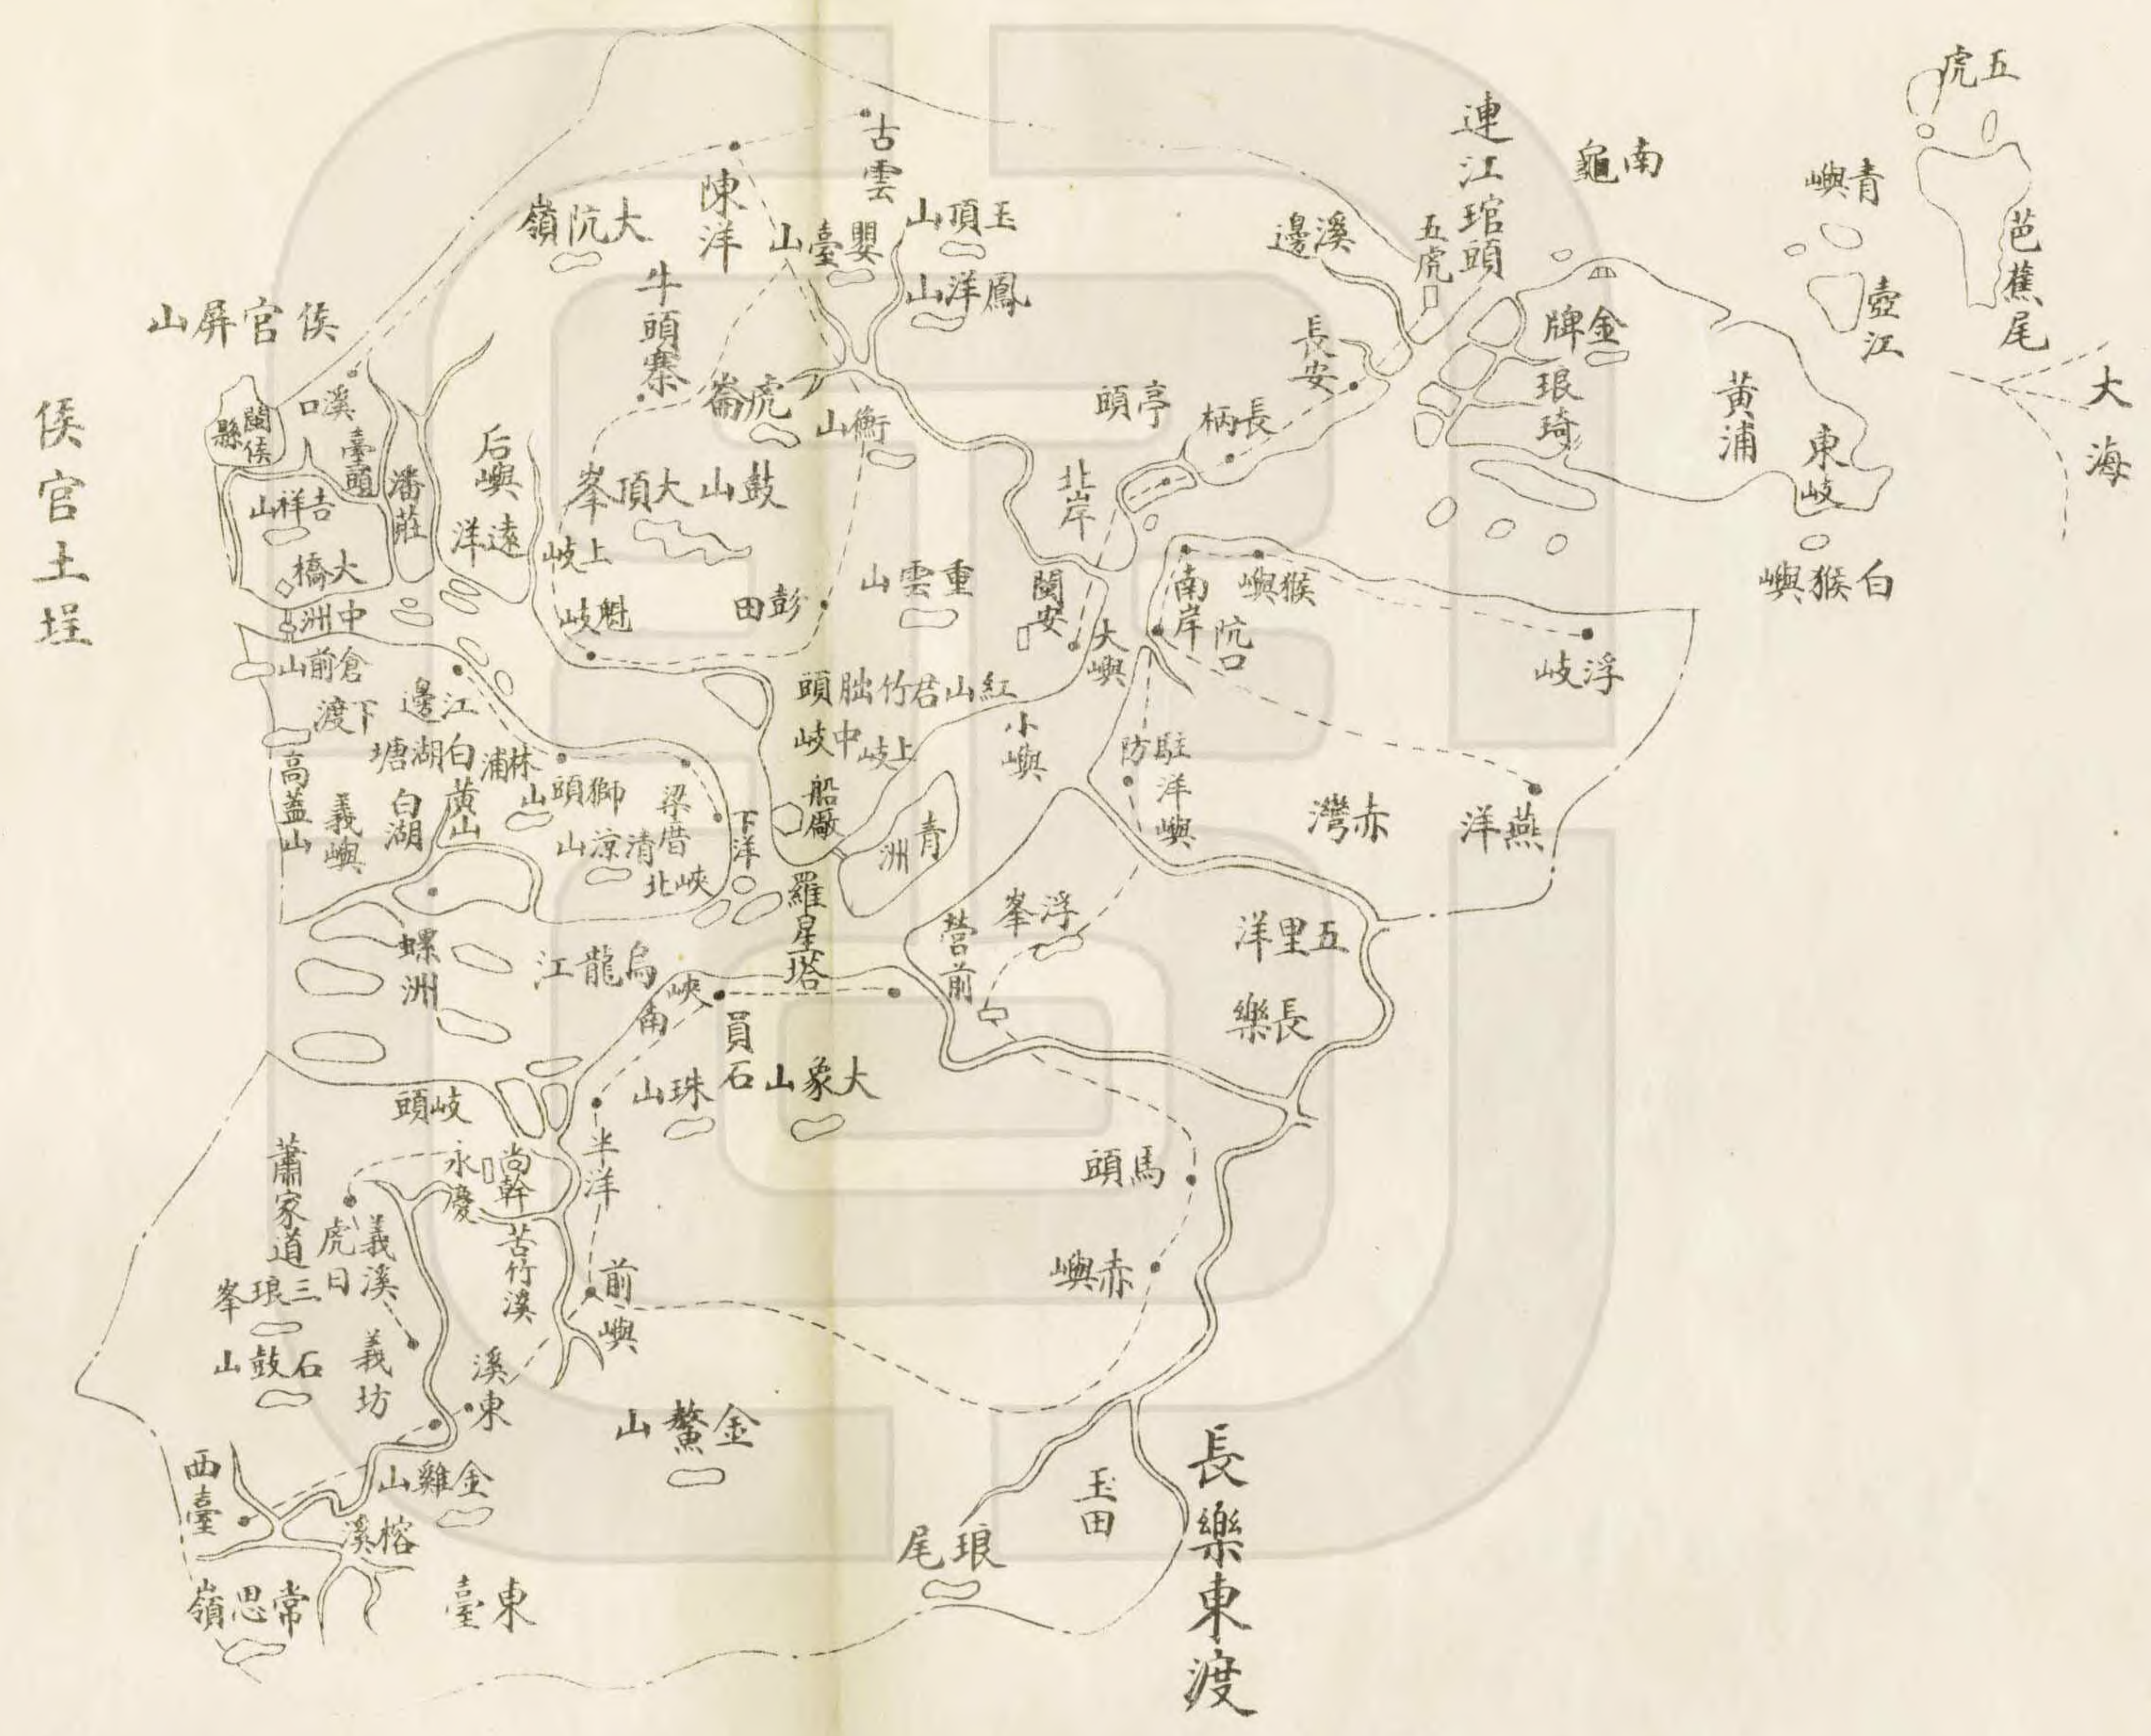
五虎
連江琯頭
南龜
青嶼
芭蕉尾
古雲
陳洋
大沆嶺
嬰臺山
玉頂山
鳳洋山
溪邊
五虎
長安
金牌
壺江
大海
侯官屏山
牛頭寨
虎崙
衙山
亭頭
長柄
琅琦
黃浦
東岐
侯官土堤
閩侯縣
溪口
臺嶼
潘莊
后嶼
遠洋
吉祥山
大橋
鼓山大頂峯
上岐
魁岐
彭田
重雲山
北岸
閩安
大嶼
南岸
猴嶼
沆口
白猴嶼
浮岐
中洲
倉前山
下渡
江邊
紅山君竹舭頭
上岐
中岐
小嶼
駐防
洋嶼
赤灣
燕洋
高蓋山
白湖
塘湖
義嶼
黃山
林浦
獅頭山
梁厝
清涼山
北峽
下洋
船廠
青洲
羅星塔
浮峯
營前
五里洋
長樂
螺洲
烏龍江
峽南
員石
大象山
珠山
岐頭
蕭家道
永慶
尚幹
半洋
虎日
義溪
三琅峯
苦竹溪
馬頭
赤嶼
前嶼
石鼓山
義坊
東溪
金鰲山
西臺
金雞山
榕溪
玉田
琅尾
長樂東渡
常思嶺
東臺